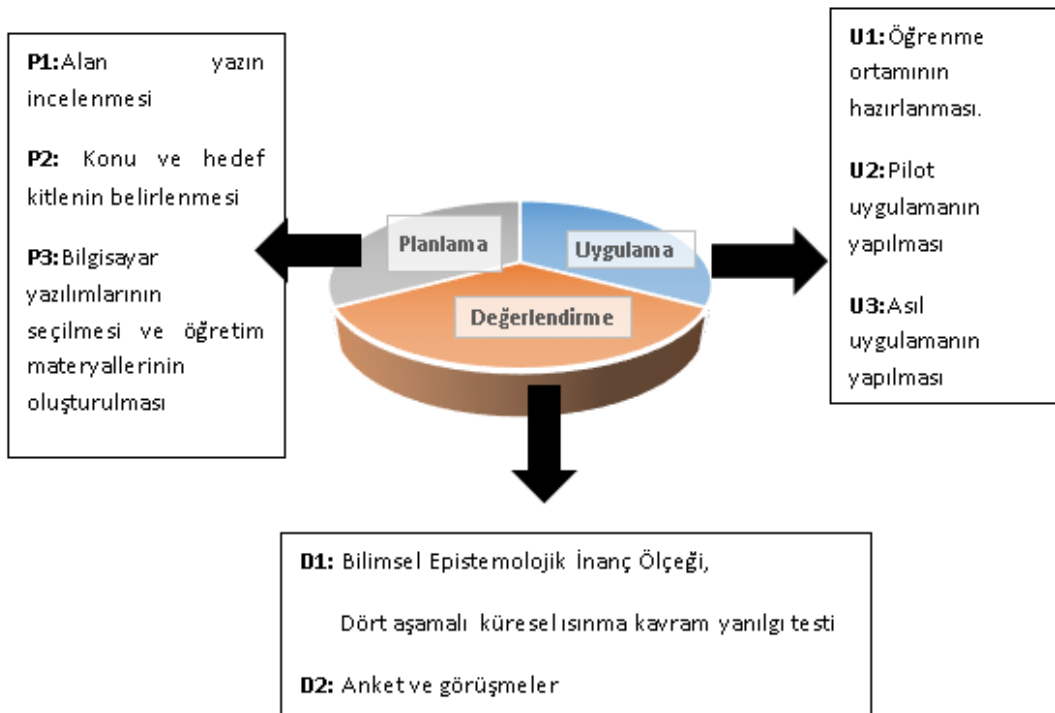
**P1:** Alan yazın incelenmesi

**P2:** Konu ve hedef kitlenin belirlenmesi

**P3:** Bilgisayar yazılımlarının seçilmesi ve öğretim materyallerinin oluşturulması

Planlama

Uygulama

Değerlendirme

**U1:** Öğrenme ortamının hazırlanması.

**U2:** Pilot uygulamanın yapılması

**U3:** Asıl uygulamanın yapılması

**D1:** Bilimsel Epistemolojik İnanç Ölçeği,

Dört aşamalı küresel ısınma kavram yanılgı testi

**D2:** Anket ve görüşmeler